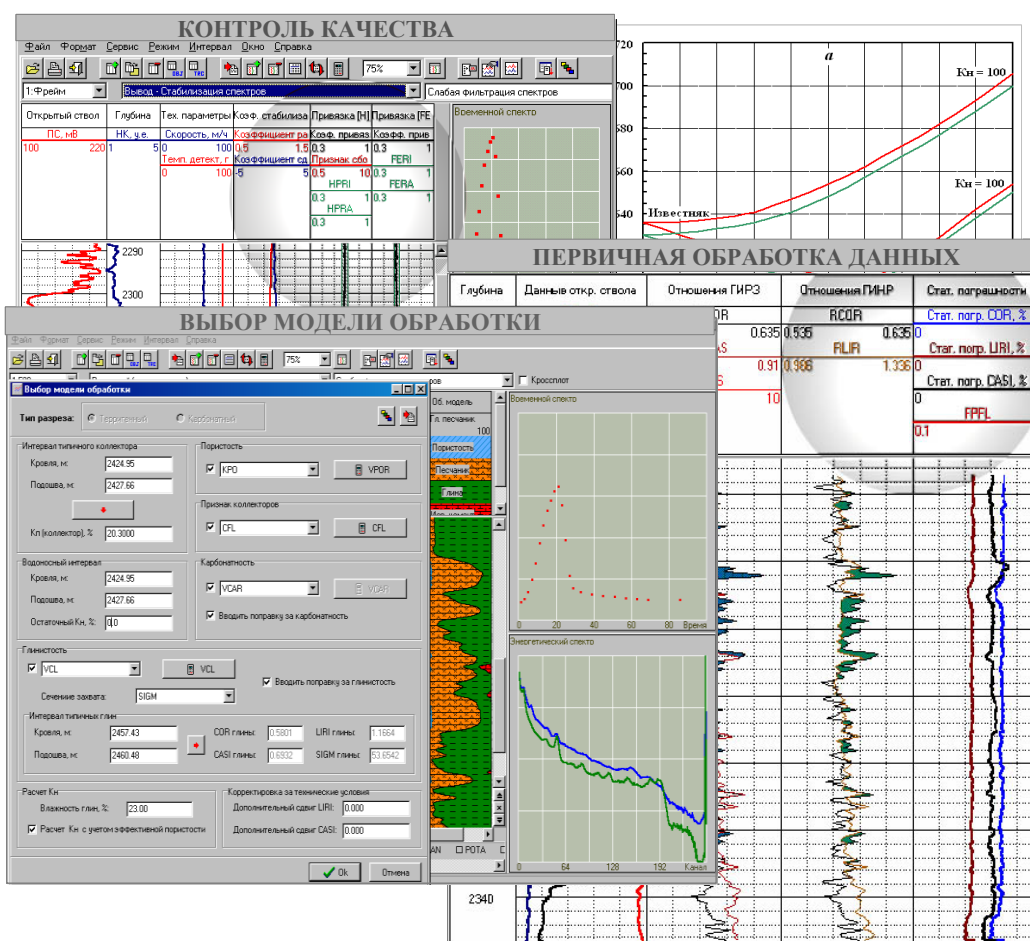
КОНТРОЛЬ КАЧЕСТВА

Файл Формат Сервис Режим Интервал Окно Справка

75%

1:Фрейм
Вывод - Стабилизация спектров
Слабая фильтрация спектров

| Открытый ствол | Глубина | Тех. параметры | Коэф. стабилиза | Привязка [H] | Привязка [FE |
|---|---|---|---|---|---|
| ПС, мВ | НК, у.е. | Скорость, м/ч | Коэффициент ра | Коэф. привяз | Коэфф. прив |
| 100 220 | 1 5 | 0 100 | 0.5 1.5 | 0.3 1 | 0.3 1 |
| | | Темп. детект, г | Коэффициент сд | Признак сбо | FERI |
| | | 0 100 | -5 5 | 0.5 1 | 0.3 1 |
| | | | | HPRI | FERA |
| | | | | 0.3 1 | 0.3 1 |
| | | | | HPRA | |
| | | | | 0.3 1 | |

Временной спектр

2290
2300

720
700
680
660
640
а
Кн = 100
Кн = 100
Известняк

ПЕРВИЧНАЯ ОБРАБОТКА ДАННЫХ

| Глубина | Данные откр. ствола | Отношения ГИРЗ | Отношения ГИНР | Стат. погрешности |
|---|---|---|---|---|
| | | OR | RCOR | Стат. погр. COR, % |
| | | 0.635 | 0.535 0.635 | 0 |
| | | AS | FLIR | Стат. погр. LIRI, % |
| | | 0.91 | 0.986 1.336 | 0 |
| | | S | | Стат. погр. CASI, % |
| | | 10 | | 0 |
| | | | | FPFL |
| | | | | 0.1 |

2340

ВЫБОР МОДЕЛИ ОБРАБОТКИ

Файл Формат Сервис Режим Интервал Справка

75%

Кросс плот

Выбор модели обработки

Тип разреза: Терригенный Карбонатный

Интервал типичного коллектора
Кровля, м: 2424.95
Подошва, м: 2427.66
Кп (коллектор), %: 20.3000

Пористость
KPO
VPOR

Признак коллекторов
CFL
CFL

Водоносный интервал
Кровля, м: 2424.95
Подошва, м: 2427.66
Остаточный Кн, %: 10

Карбонатность
VCAR
VCAR
Вводить поправку за карбонатность

Глинистость
VCL
VCL
Вводить поправку за глинистость
Сечение захвата: SIGM

Интервал типичных глин
Кровля, м: 2457.43
Подошва, м: 2460.48
COR глины: 0.5801
CASI глины: 0.6932
LIRI глины: 1.1664
SIGM глины: 53.6542

Расчет Кн
Влажность глин, %: 23.00
Расчет Кн с учетом эффективной пористости

Корректировка за технические условия
Дополнительный сдвиг LIRI: 0.000
Дополнительный сдвиг CASI: 0.000

Ok
Отмена

Об. модель
Гл. песчаник
100
Пористость
Песчаник
Глина

AN POTA

Временной спектр
0 20 40 60 80 Время

Энергетический спектр
0 64 128 192 Канал